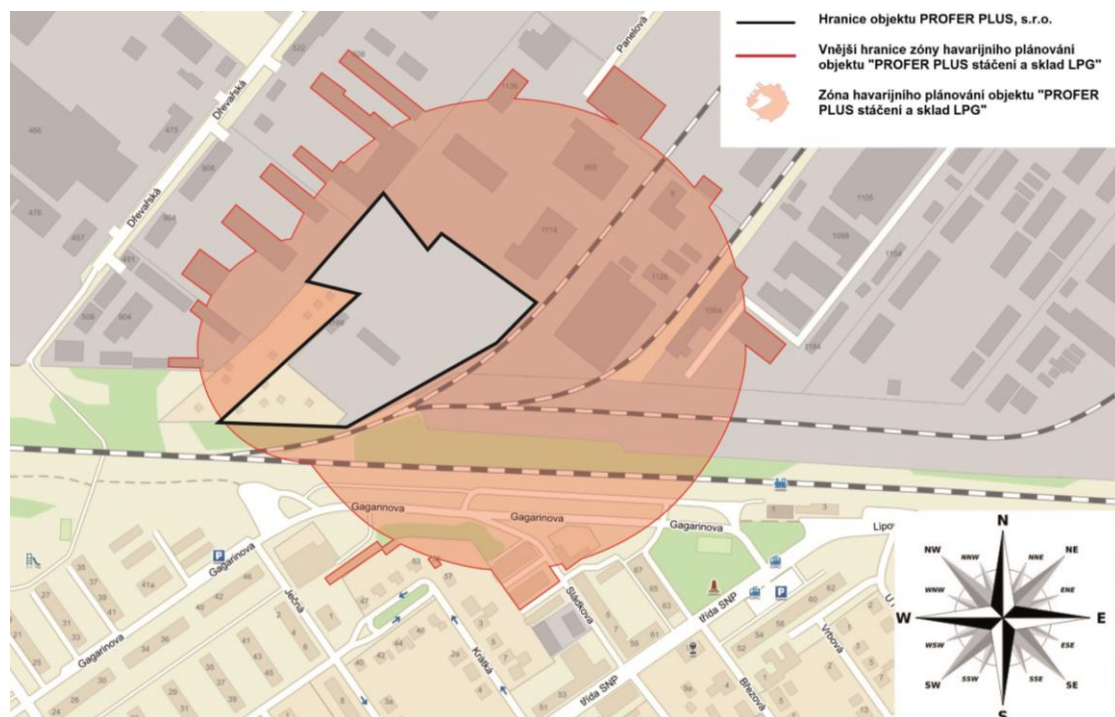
Hranice objektu PROFER PLUS, s.r.o.

Vnější hranice zóny havarijního plánování objektu "PROFER PLUS stáčení a sklad LPG"

Zóna havarijního plánování objektu "PROFER PLUS stáčení a sklad LPG"

Panelová

Dřevařská

Dřevařská

456

475

476

457

906

904

522

1126

905

1114

1105

1096

1125

1094

1164

Gagarinova

Gagarinova

Gagarinova

Gagarinova

Gagarinova

Lipo

Ječná

Kratká

Sládkova

třída SNP

třída SNP

Březová

Vrbová

N

NNW

NNE

NW

NE

WNW

ENE

W

E

WSW

ESE

SW

SSW

SSE

SE

S